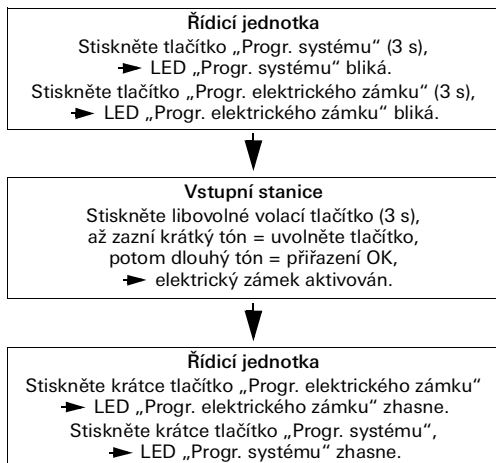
**Řídicí jednotka**
Stiskněte tlačítko „Progr. systému" (3 s),
➔ LED „Progr. systému" bliká.
Stiskněte tlačítko „Progr. elektrického zámku" (3 s),
➔ LED „Progr. elektrického zámku" bliká.

**Vstupní stanice**
Stiskněte libovolné volací tlačítko (3 s),
až zazní krátký tón = uvolněte tlačítko,
potom dlouhý tón = přiřazení OK,
➔ elektrický zámek aktivován.

**Řídicí jednotka**
Stiskněte krátce tlačítko „Progr. elektrického zámku"
➔ LED „Progr. elektrického zámku" zhasne.
Stiskněte krátce tlačítko „Progr. systému",
➔ LED „Progr. systému" zhasne.